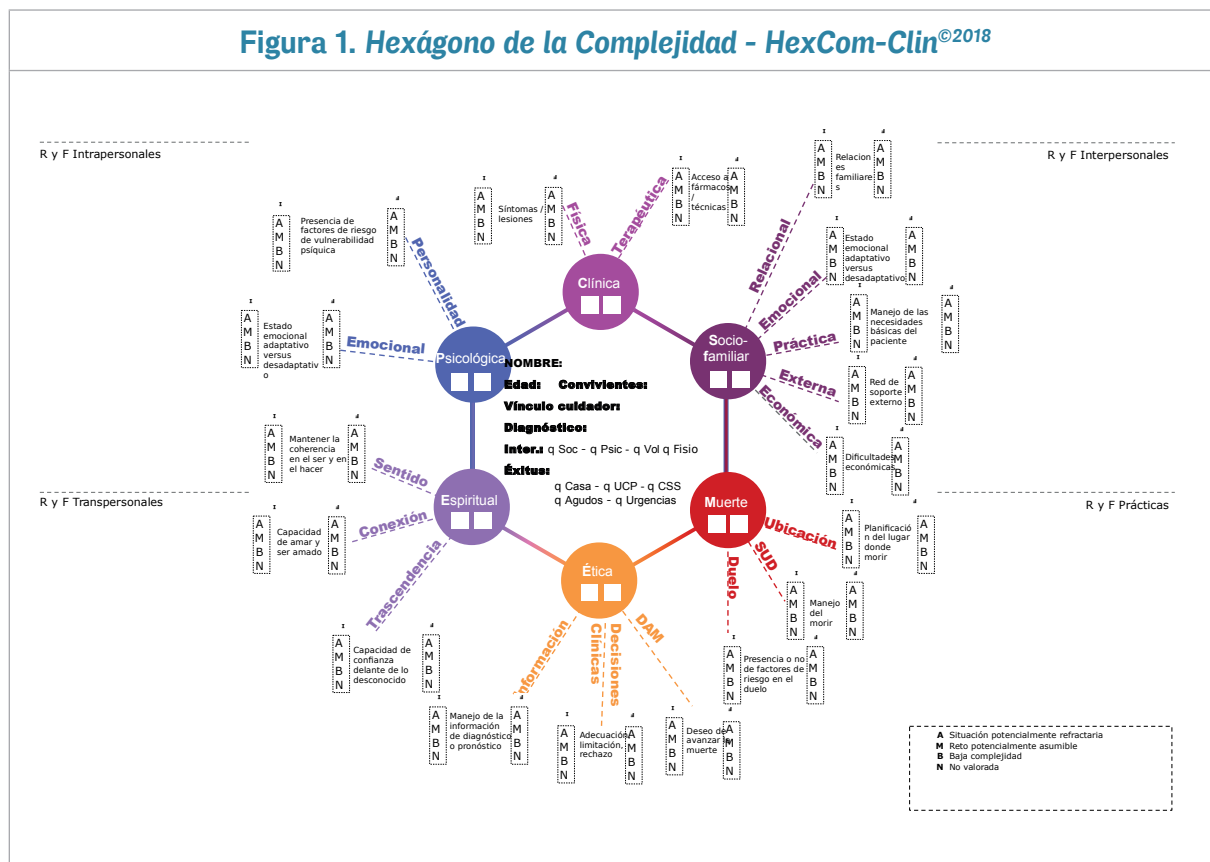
Figura 1. Hexágono de la Complejidad - HexCom-Clin©2018

R y F Intrapersonales

R y F Interpersonales

R y F Transpersonales

R y F Prácticas

Clínica

Física

Terapéutica

Síntomas / lesiones

A M B N

A M B N

Acceso a fármacos / técnicas

A M B N

A M B N

Psicológica

Personalidad

Presencia de factores de riesgo de vulnerabilidad psíquica

A M B N

A M B N

Emocional

Estado emocional adaptativo versus desadaptativo

A M B N

A M B N

Socio-familiar

Relacional

Relaciones familiares

A M B N

A M B N

Emocional

Estado emocional adaptativo versus desadaptativo

A M B N

A M B N

Práctica

Manejo de las necesidades básicas del paciente

A M B N

A M B N

Externa

Red de soporte externo

A M B N

A M B N

Económica

Dificultades económicas

A M B N

A M B N

NOMBRE:

Edad: Convivientes:

Vínculo cuidador:

Diagnóstico:

Inter.: q Soc - q Psic - q Vol q Fisio

Éxitus:

q Casa - q UCP - q CSS
q Agudos - q Urgencias

Espiritual

Sentido

Mantener la coherencia en el ser y en el hacer

A M B N

A M B N

Conexión

Capacidad de amar y ser amado

A M B N

A M B N

Trascendencia

Capacidad de confianza delante de lo desconocido

A M B N

A M B N

Muerte

Ubicación

Planificación del lugar donde morir

A M B N

A M B N

SUD

Manejo del morir

A M B N

A M B N

Duelo

Presencia o no de factores de riesgo en el duelo

A M B N

A M B N

Ética

Información

Manejo de la información de diagnóstico o pronóstico

A M B N

A M B N

Decisiones Clínicas

Adecuación, limitación, rechazo

A M B N

A M B N

DAM

Deseo de avanzar la muerte

A M B N

A M B N

A Situación potencialmente refractaria
M Reto potencialmente asumible
B Baja complejidad
N No valorada